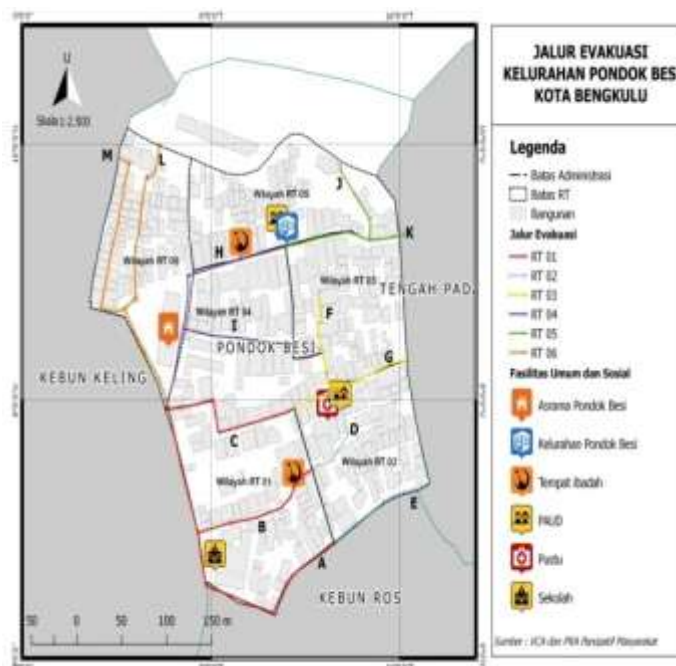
JALUR EVAKUASI KELURAHAN PONDOK BESI KOTA BENGKULU

U

Skala 1:2.500

Legenda

Batas Administrasi
Batas RT
Bangunan

Jalur Evakuasi
RT 01
RT 02
RT 03
RT 04
RT 05
RT 06

Fasilitas Umum dan Sosial
Asrama Pondok Besi
Kelurahan Pondok Besi
Tempat Ibadah
PAUD
Posbu
Sekolah

Sumber : VCA dan PRA Penilaian Masyarakat

M
L
J
K
H
I
F
G
C
D
B
A
E

Wilayah RT 05
Wilayah RT 06
Wilayah RT 03
Wilayah RT 04
Wilayah RT 01
Wilayah RT 02

TENGAH PADA
PONDOK BESI
KEBUN KELING
KEBUN ROS

50 0 50 100 150 m